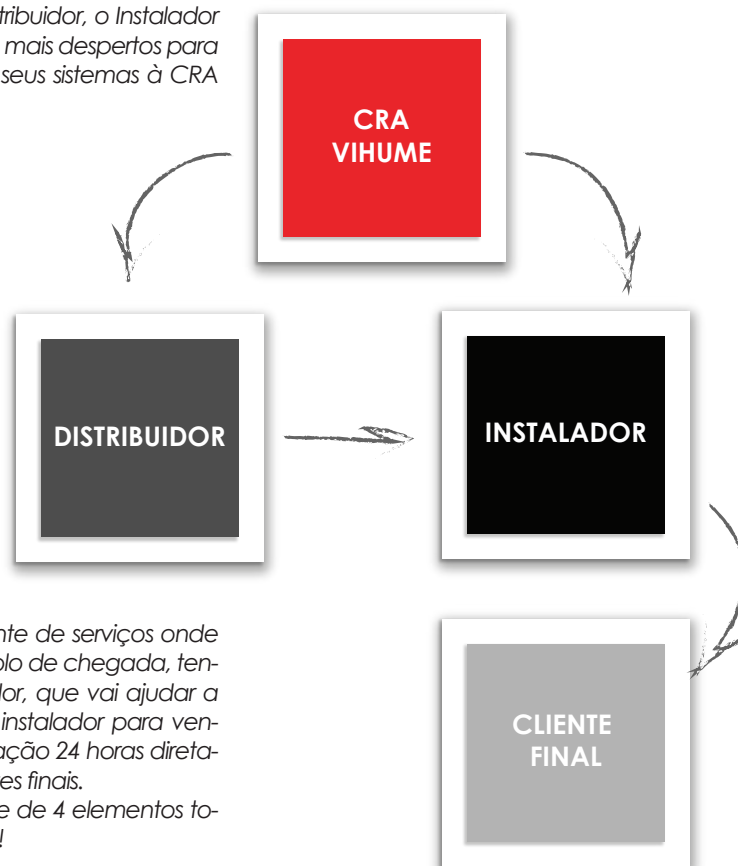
tribuidor, o Instalador mais despertos para seus sistemas à CRA

CRA
VIHUME

DISTRIBUIDOR

INSTALADOR

CLIENTE
FINAL

nte de serviços onde plo de chegada, tenlor, que vai ajudar a instalador para venação 24 horas diretaes finais.
e de 4 elementos to-
!